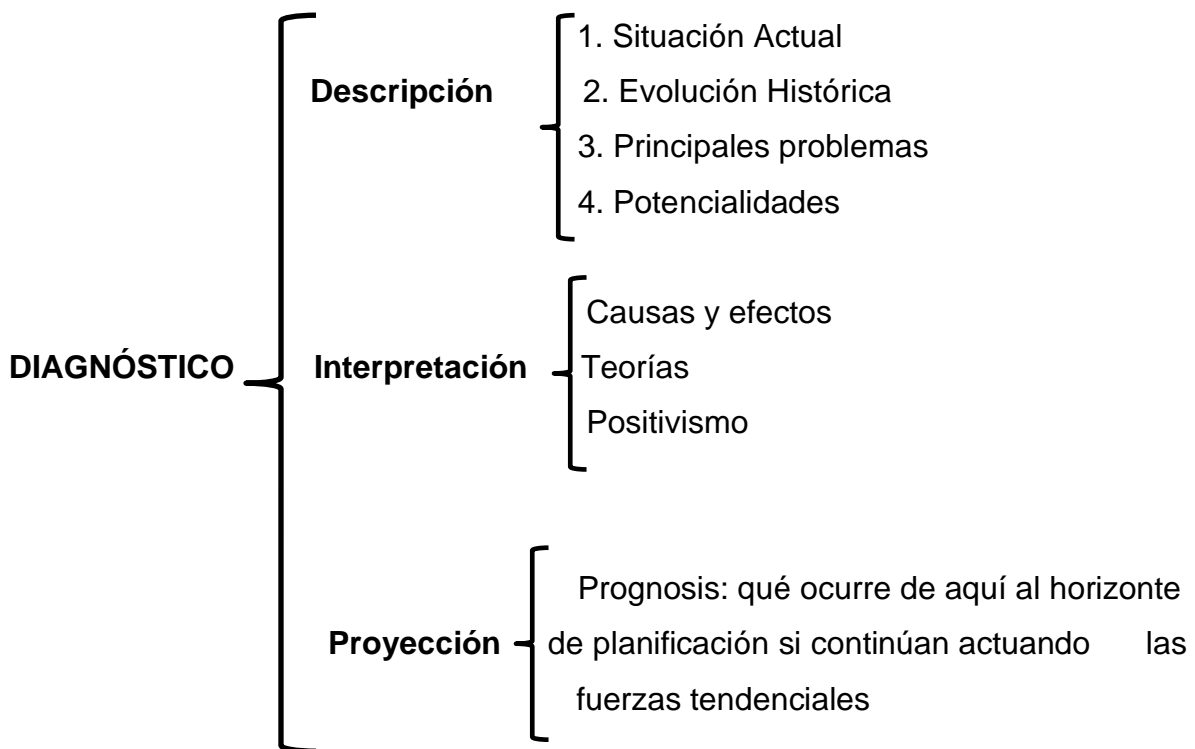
DIAGNÓSTICO

Descripción
1. Situación Actual
2. Evolución Histórica
3. Principales problemas
4. Potencialidades

Interpretación
Causas y efectos
Teorías
Positivismo

Proyección
Prognosis: qué ocurre de aquí al horizonte de planificación si continúan actuando las fuerzas tendenciales